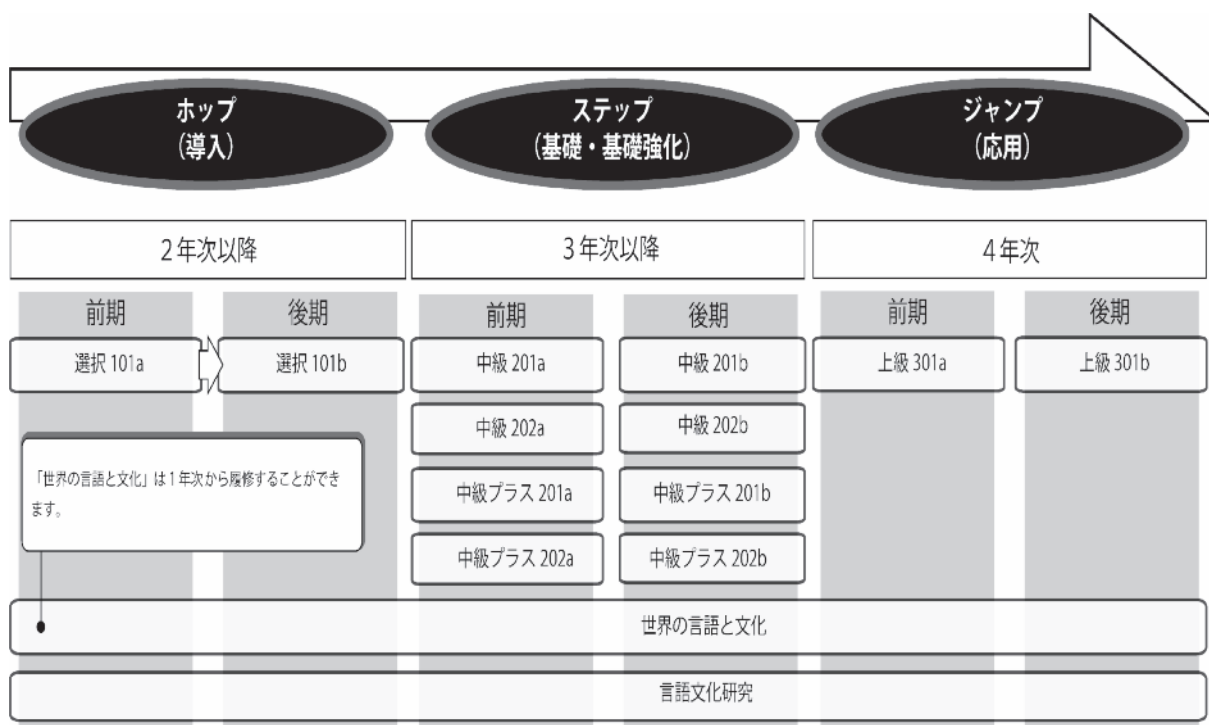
ホップ
(導入)

ステップ
(基礎・基礎強化)

ジャンプ
(応用)

2年次以降

3年次以降

4年次

前期

後期

前期

後期

前期

後期

選択 101a

選択 101b

中級 201a

中級 201b

上級 301a

上級 301b

中級 202a

中級 202b

中級プラス 201a

中級プラス 201b

中級プラス 202a

中級プラス 202b

「世界の言語と文化」は1年次から履修することができます。

世界の言語と文化

言語文化研究